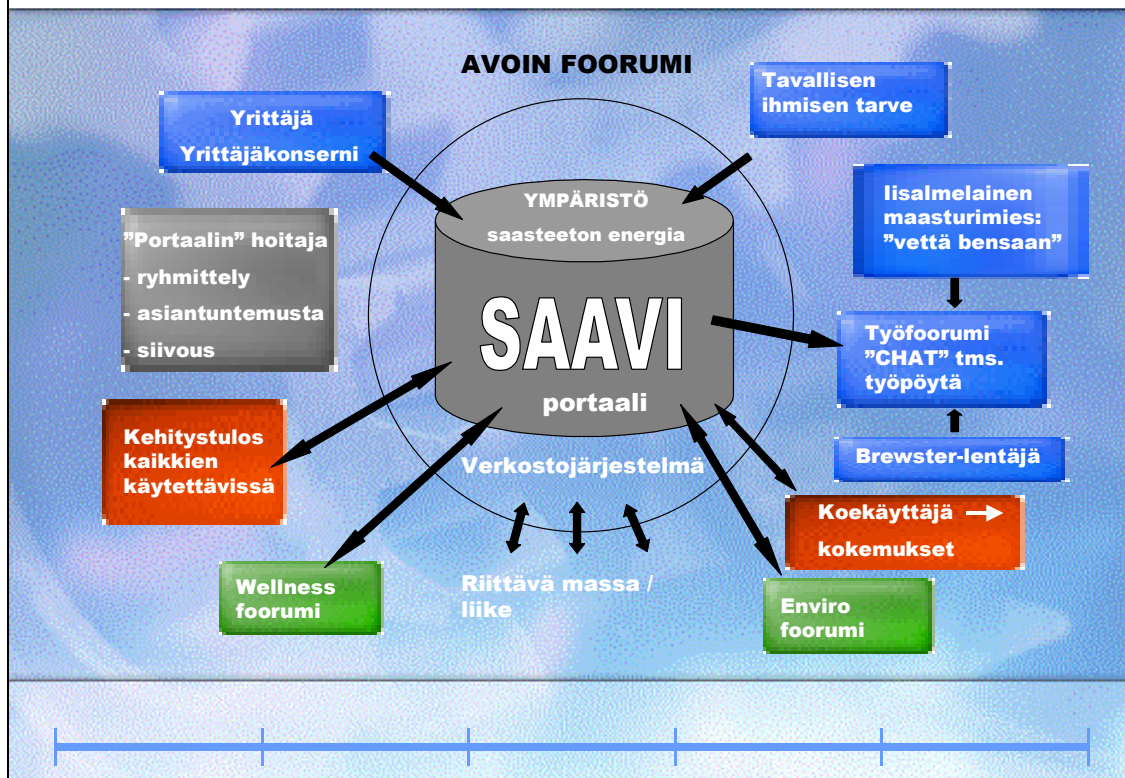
AVOIN FOORUMI

Yrittäjä

Yrittäjäkonserni

Tavallisen ihmisen tarve

YMPÄRISTÖ

saasteeton energia

Iisalmelainen maasturimies: ”vettä bensaan”

”Portaalin” hoitaja

- ryhmittely

- asiantuntemusta

- siivous

SAAVI

portaali

Työfoorumi ”CHAT” tms. työpöytä

Kehitystulos kaikkien käytettävissä

Brewster-lentäjä

Verkostojärjestelmä

Koekäyttäjä →

kokemukset

Wellness foorumi

Riittävä massa / liike

Enviro foorumi